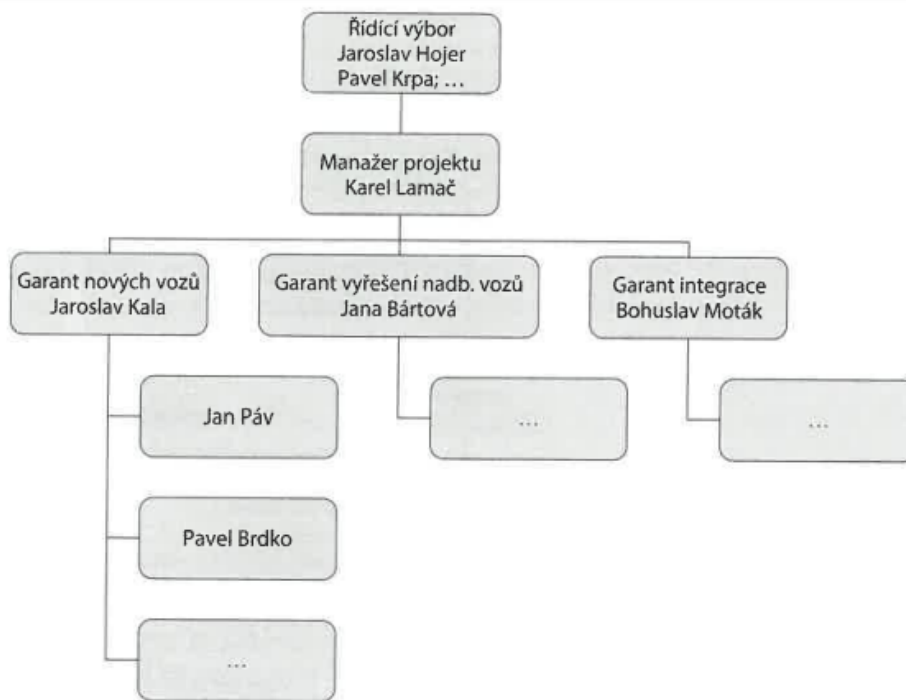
Řídící výbor
Jaroslav Hojer
Pavel Krpa; …

Manažer projektu
Karel Lamač

Garant nových vozů
Jaroslav Kala

Jan Páv

Pavel Brdko

…

Garant vyřešení nadb. vozů
Jana Bártová

…

Garant integrace
Bohuslav Moták

…